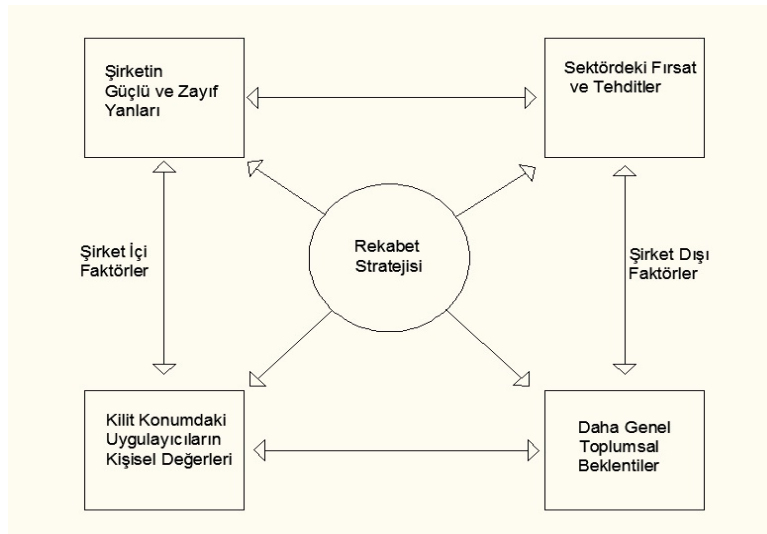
Şirketin Güçlü ve Zayıf Yanları

Sektördeki Fırsat ve Tehditler

Şirket İçi Faktörler

Rekabet Stratejisi

Şirket Dışı Faktörler

Kilit Konumdaki Uygulayıcıların Kişisel Değerleri

Daha Genel Toplumsal Beklentiler